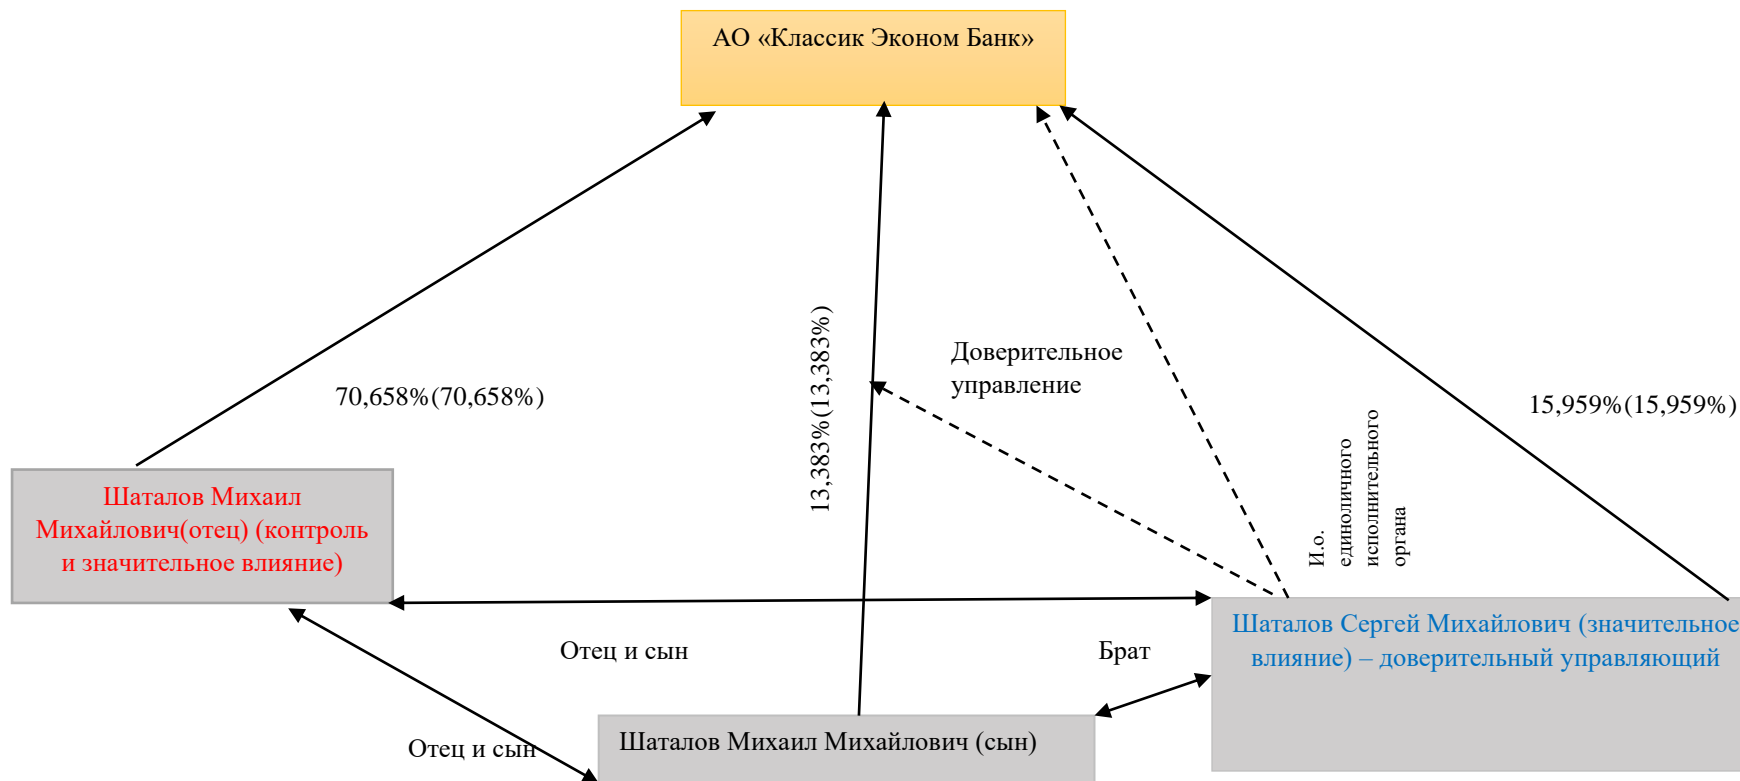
АО «Классик Эконом Банк»

70,658%(70,658%)

13,383%(13,383%)

Доверительное управление

И.о. единоличного исполнительного органа

15,959%(15,959%)

Шаталов Михаил Михайлович(отец) (контроль и значительное влияние)

Шаталов Сергей Михайлович (значительное влияние) – доверительный управляющий

Отец и сын

Брат

Отец и сын

Шаталов Михаил Михайлович (сын)